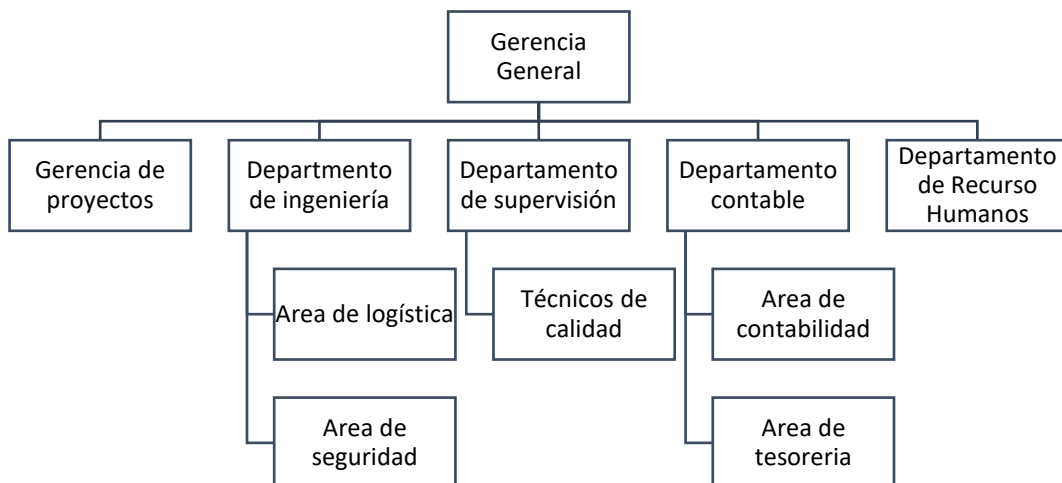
Gerencia General

Gerencia de proyectos

Departmento de ingeniería

Area de logística

Area de seguridad

Departamento de supervisión

Técnicos de calidad

Departamento contable

Area de contabilidad

Area de tesoreria

Departamento de Recurso Humanos